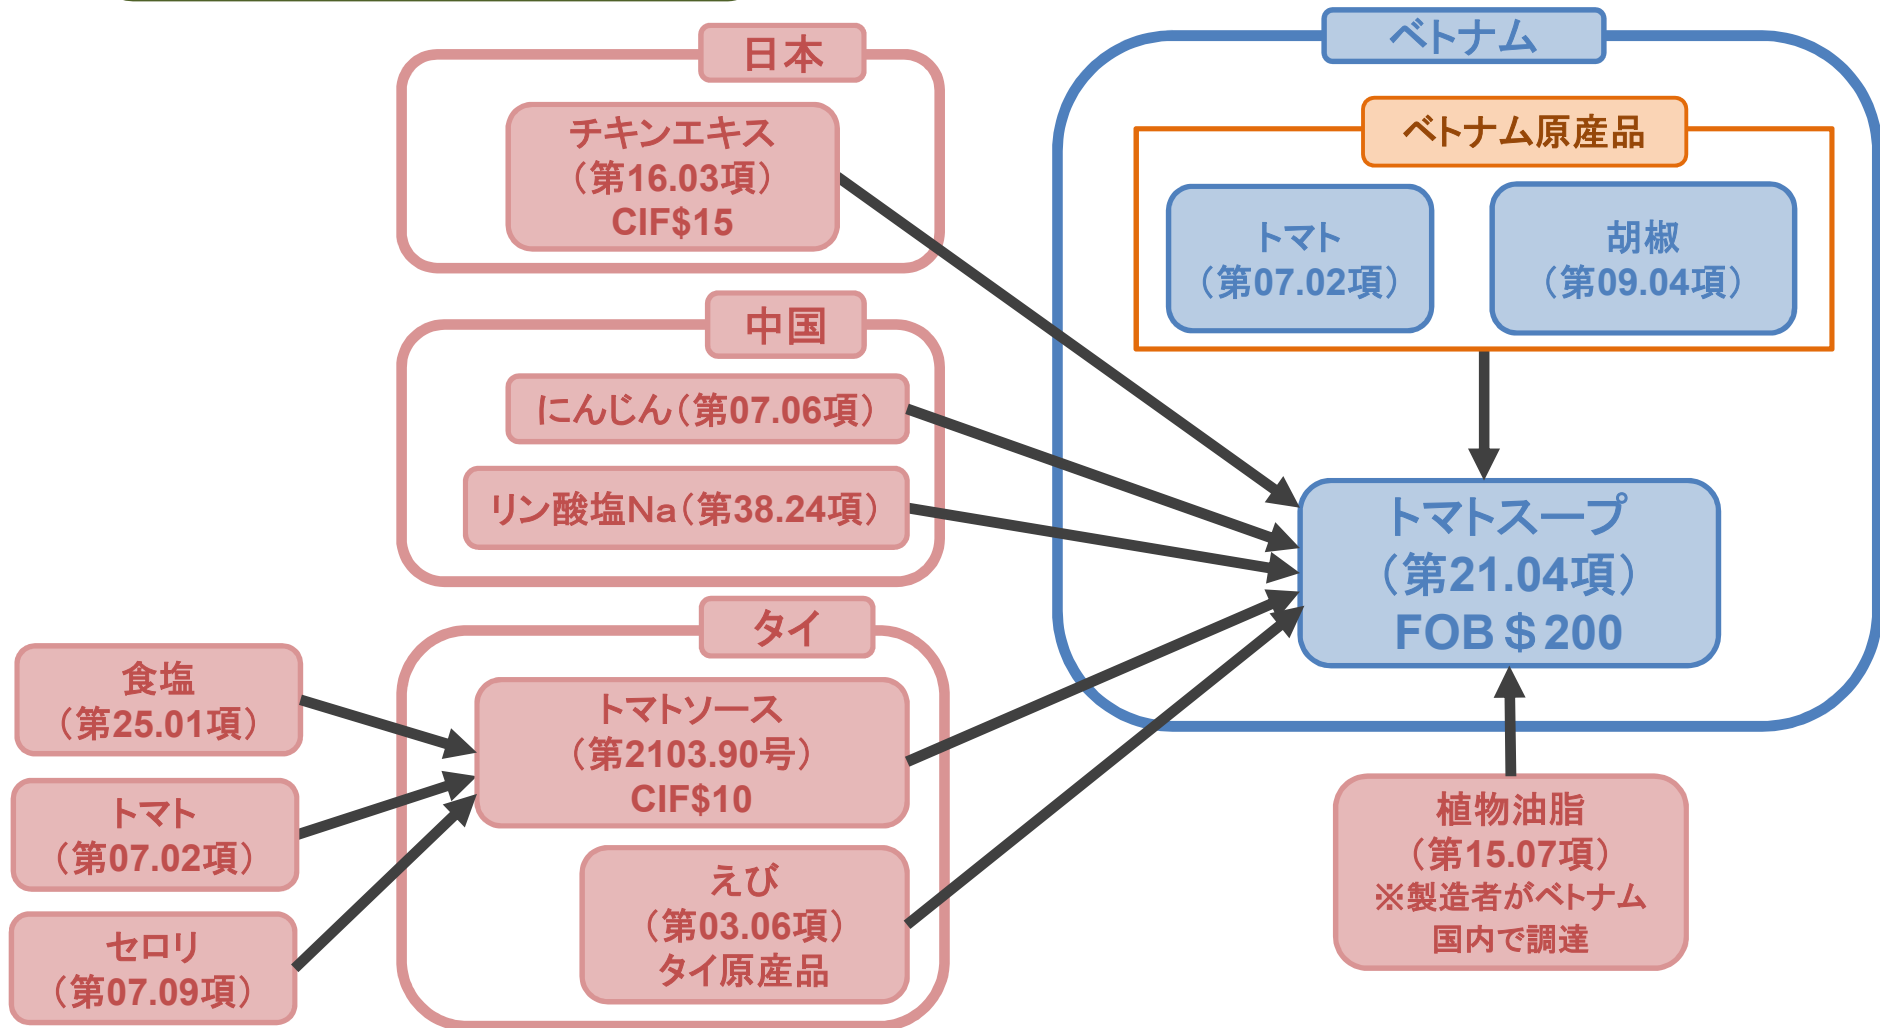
日本

チキンエキス
（第16.03項）
CIF$15

中国

にんじん（第07.06項）

リン酸塩Na（第38.24項）

タイ

食塩
（第25.01項）

トマト
（第07.02項）

セロリ
（第07.09項）

トマトソース
（第2103.90号）
CIF$10

えび
（第03.06項）
タイ原産品

ベトナム

ベトナム原産品

トマト
（第07.02項）

胡椒
（第09.04項）

トマトスープ
（第21.04項）
FOB＄200

植物油脂
（第15.07項）
※製造者がベトナム国内で調達